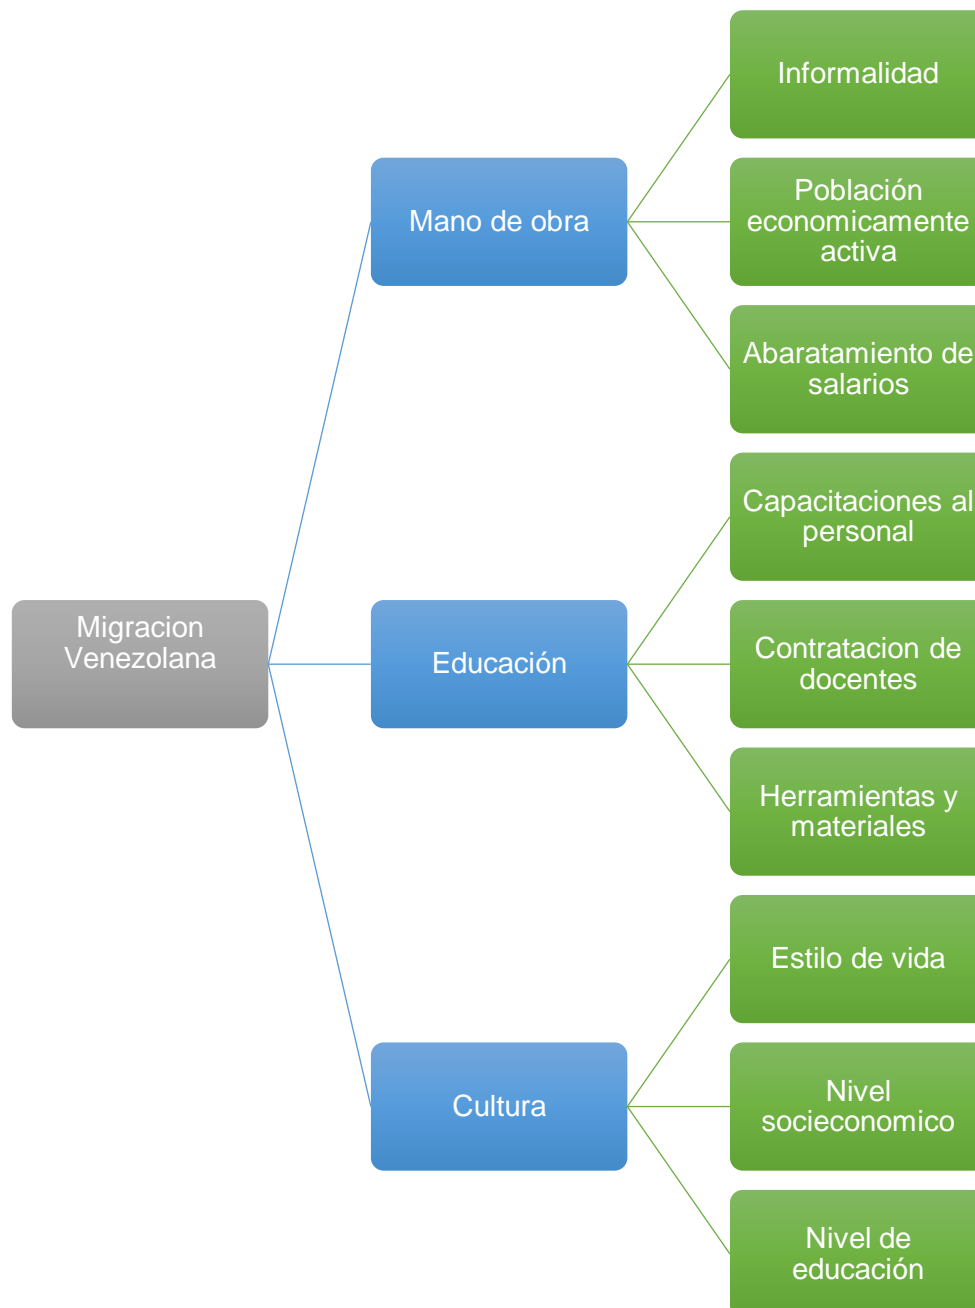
Migracion Venezolana

Mano de obra

Informalidad

Población economicamente activa

Abaratamiento de salarios

Educación

Capacitaciones al personal

Contratacion de docentes

Herramientas y materiales

Cultura

Estilo de vida

Nivel socieconomico

Nivel de educación